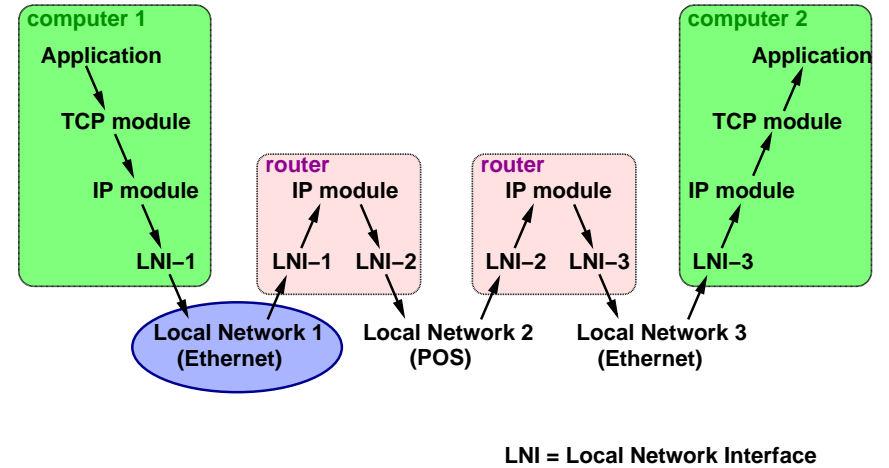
computer 1

Application

TCP module

IP module

LNI−1

router

IP module

LNI−1 LNI−2

router

IP module

LNI−2 LNI−3

computer 2

Application

TCP module

IP module

LNI−3

Local Network 1 (Ethernet)

Local Network 2 (POS)

Local Network 3 (Ethernet)

LNI = Local Network Interface